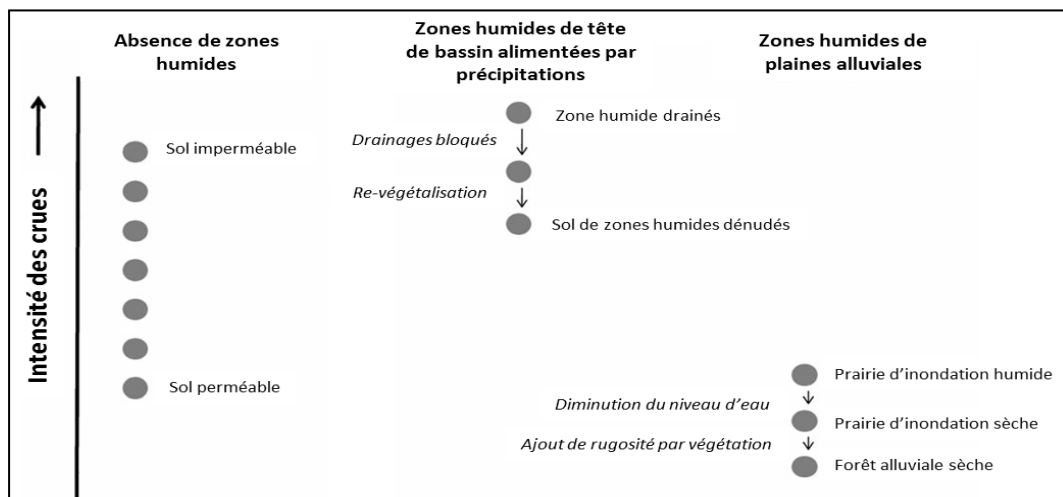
Absence de zones humides

Zones humides de tête de bassin alimentées par précipitations

Zones humides de plaines alluviales

Intensité des crues

Sol imperméable

Sol perméable

Zone humide drainés

Drainages bloqués

Re-végétalisation

Sol de zones humides dénudés

Prairie d'inondation humide

Diminution du niveau d'eau

Prairie d'inondation sèche

Ajout de rugosité par végétation

Forêt alluviale sèche